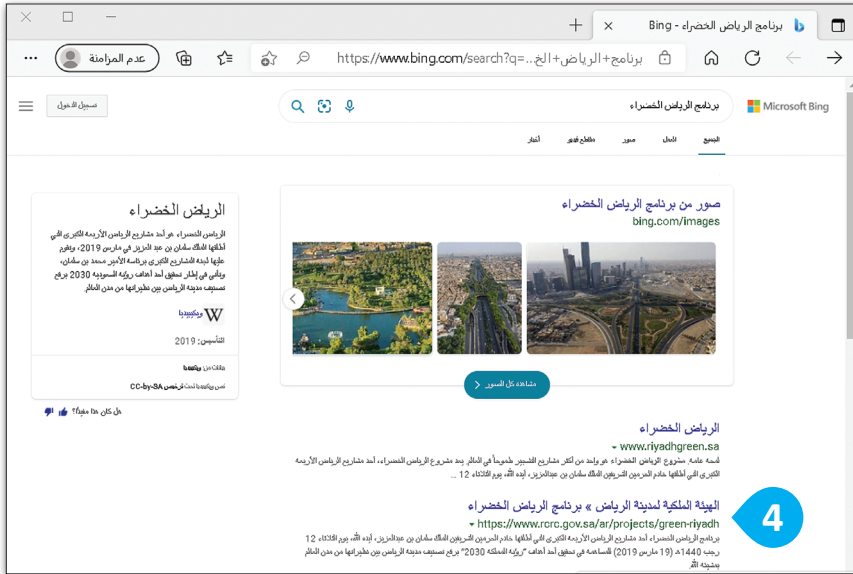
برنامج الرياض الخضراء - Bing

https://www.bing.com/search?q=برنامج+الرياض+الخ..

عدم المزامنة

Microsoft Bing

برنامج الرياض الخضراء

تسجيل الدخول

الجميع الصور مقاطع فيديو صور أخبار

صور من برنامج الرياض الخضراء
bing.com/images

مشاهدة كل الصور

الرياض الخضراء
www.riyadhgreen.sa
لمحة عامة مشروع الرياض الخضراء هو واحد من أكثر مشاريع التشجير طموحاً في العالم. يعد مشروع الرياض الخضراء، أحد مشاريع الرياض الأربعة الكبرى التي أطلقها خادم الحرمين الشريفين الملك سلمان بن عبدالعزيز، أيده الله، يوم الثلاثاء 12 ...

الهيئة الملكية لمدينة الرياض » برنامج الرياض الخضراء
https://www.rcrc.gov.sa/ar/projects/green-riyadh
برنامج الرياض الخضراء أحد مشاريع الرياض الأربعة الكبرى التي أطلقها خادم الحرمين الشريفين الملك سلمان بن عبدالعزيز، أيده الله، يوم الثلاثاء 12 رجب 1440هـ (19 مارس 2019) للمساهمة في تحقيق أحد أهداف "رؤية المملكة 2030" برفع تصنيف مدينة الرياض بين نظيراتها من مدن العالم بمشيئة الله.

4

الرياض الخضراء
الرياض الخضراء هو أحد مشاريع الرياض الأربعة الكبرى التي أطلقها الملك سلمان بن عبد العزيز في مارس 2019، ويشرف عليها لجنة المشاريع الكبرى برئاسة الأمير محمد بن سلمان، ويأتي في إطار تحقيق أحد أهداف رؤية السعودية 2030 برفع تصنيف مدينة الرياض بين نظيراتها من مدن العالم

ويكيبيديا

التأسيس: 2019

بيانات من ويكيبيديا

نص ويكيبيديا ترخيص CC-by-SA

هل كان هذا مفيدا؟